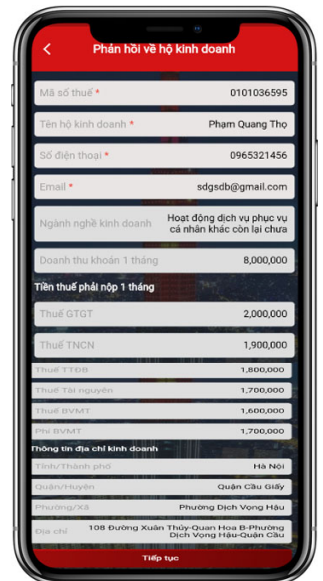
Phản hồi về hộ kinh doanh

Mã số thuế * 0101036595

Tên hộ kinh doanh * Phạm Quang Thọ

Số điện thoại * 0965321456

Email * sdgsdb@gmail.com

Ngành nghề kinh doanh Hoạt động dịch vụ phục vụ cá nhân khác còn lại chưa

Doanh thu khoán 1 tháng 8,000,000

Tiền thuế phải nộp 1 tháng

Thuế GTGT 2,000,000

Thuế TNCN 1,900,000

Thuế TTĐB 1,800,000

Thuế Tài nguyên 1,700,000

Thuế BVMT 1,600,000

Phí BVMT 1,700,000

Thông tin địa chỉ kinh doanh

Tỉnh/Thành phố Hà Nội

Quận/Huyện Quận Cầu Giấy

Phường/Xã Phường Dịch Vọng Hậu

Địa chỉ 108 Đường Xuân Thủy-Quan Hoa B-Phường Dịch Vọng Hậu-Quận Cầu

Tiếp tục